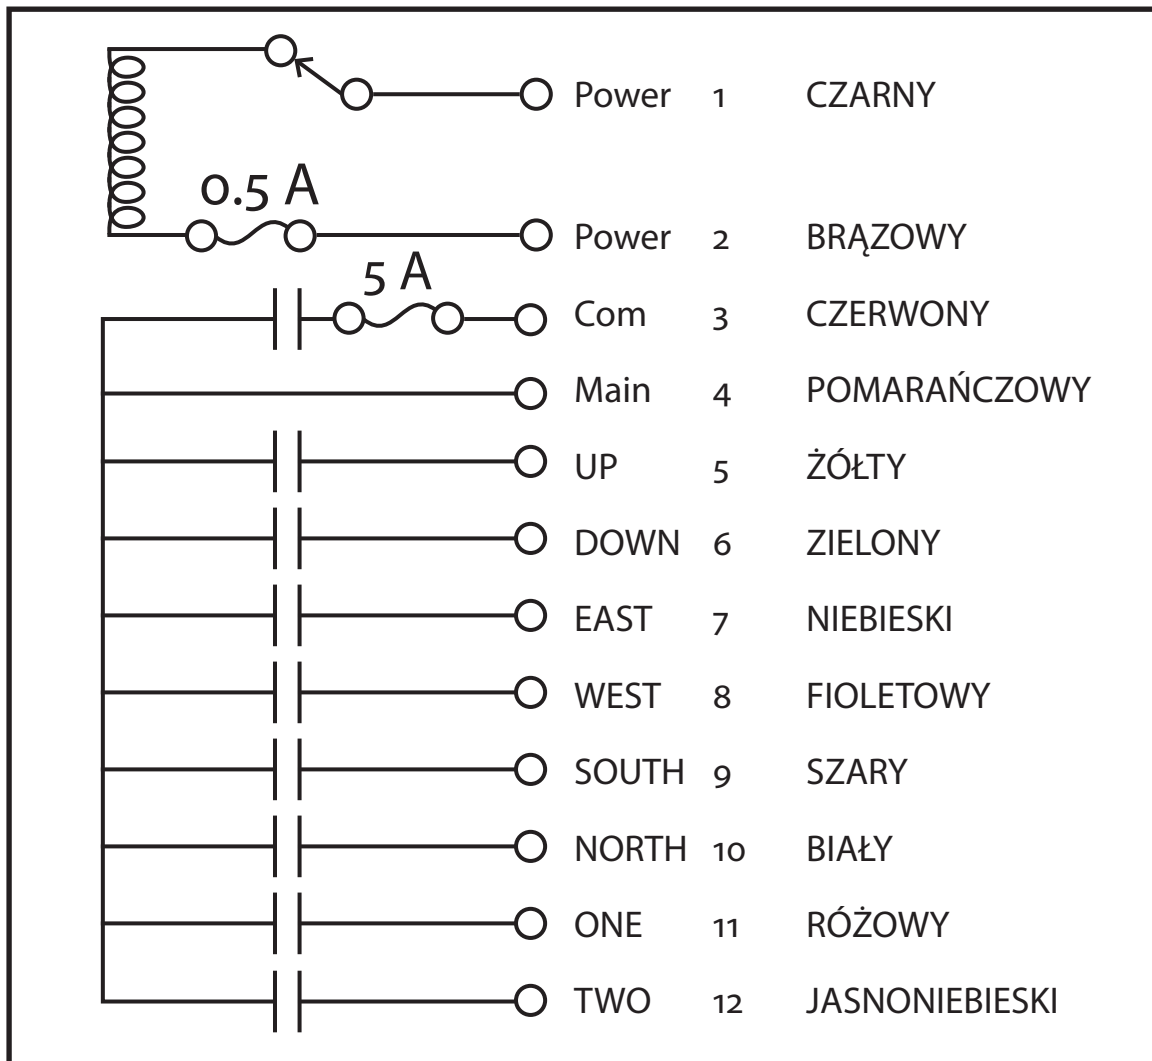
0.5 A

Power 1 CZARNY

Power 2 BRĄZOWY

5 A

Com 3 CZERWONY

Main 4 POMARAŃCZOWY

UP 5 ŻÓŁTY

DOWN 6 ZIELONY

EAST 7 NIEBIESKI

WEST 8 FIOLETOWY

SOUTH 9 SZARY

NORTH 10 BIAŁY

ONE 11 RÓŻOWY

TWO 12 JASNONIEBIESKI